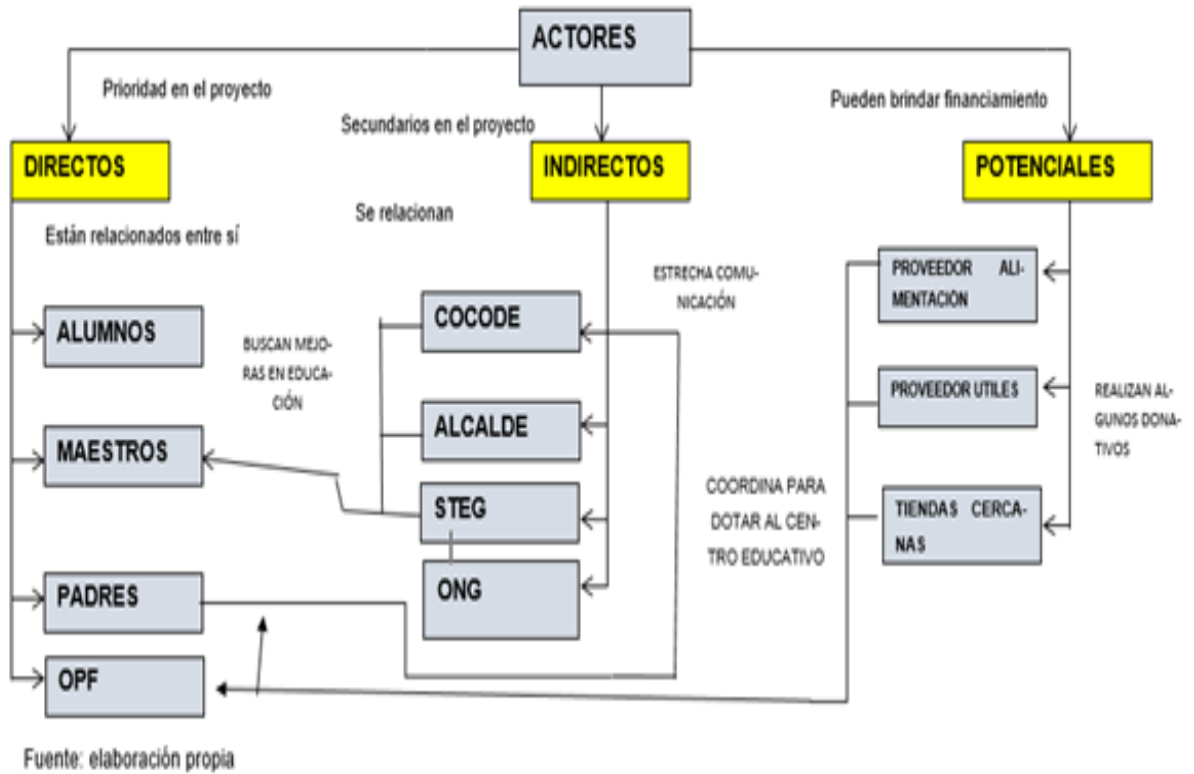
ACTORES

Prioridad en el proyecto

Secundarios en el proyecto

Pueden brindar financiamiento

DIRECTOS

INDIRECTOS

POTENCIALES

Están relacionados entre sí

Se relacionan

ESTRECHA COMUNICACIÓN

PROVEEDOR ALIMENTACIÓN

ALUMNOS

COCODE

BUSCAN MEJORAS EN EDUCACIÓN

PROVEEDOR UTILES

REALIZAN ALGUNOS DONATIVOS

ALCALDE

MAESTROS

COORDINA PARA DOTAR AL CENTRO EDUCATIVO

STEG

TIENDAS CERCANAS

ONG

PADRES

OPF

Fuente: elaboración propia